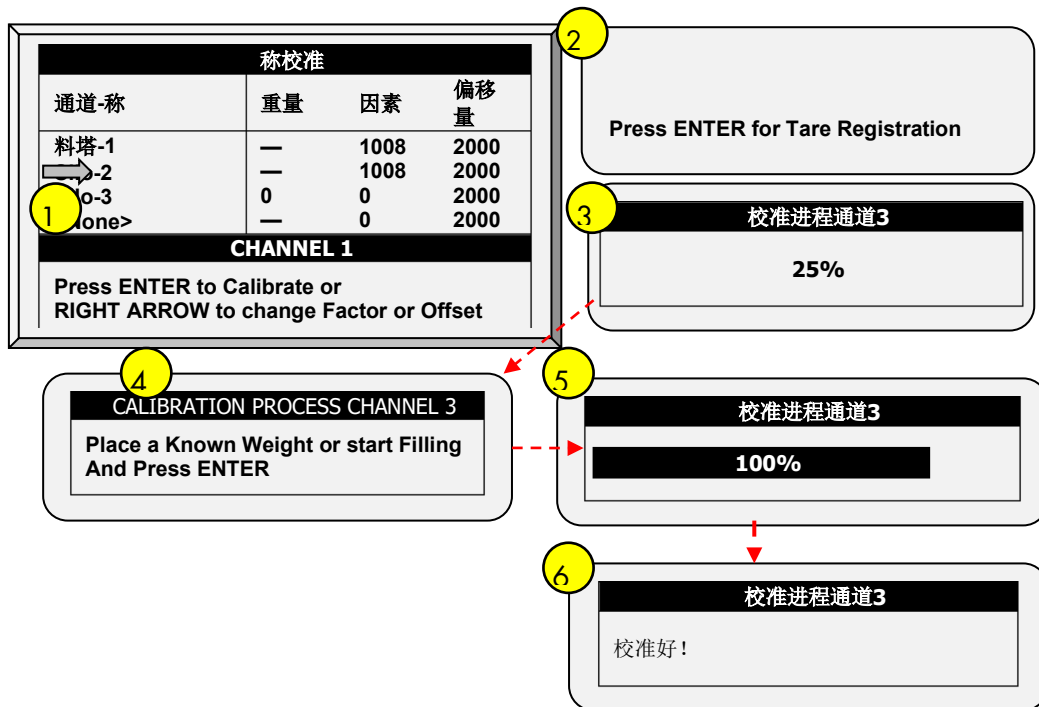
称校准

| 通道-称 | 重量 | 因素 | 偏移量 |
|---|---|---|---|
| 料塔-1 | — | 1008 | 2000 |
| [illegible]o-2 | — | 1008 | 2000 |
| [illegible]o-3 | 0 | 0 | 2000 |
| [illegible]None> | — | 0 | 2000 |

CHANNEL 1

Press ENTER to Calibrate or RIGHT ARROW to change Factor or Offset

1

2

Press ENTER for Tare Registration

3

校准进程通道3

25%

4

CALIBRATION PROCESS CHANNEL 3

Place a Known Weight or start Filling And Press ENTER

5

校准进程通道3

100%

6

校准进程通道3

校准好!